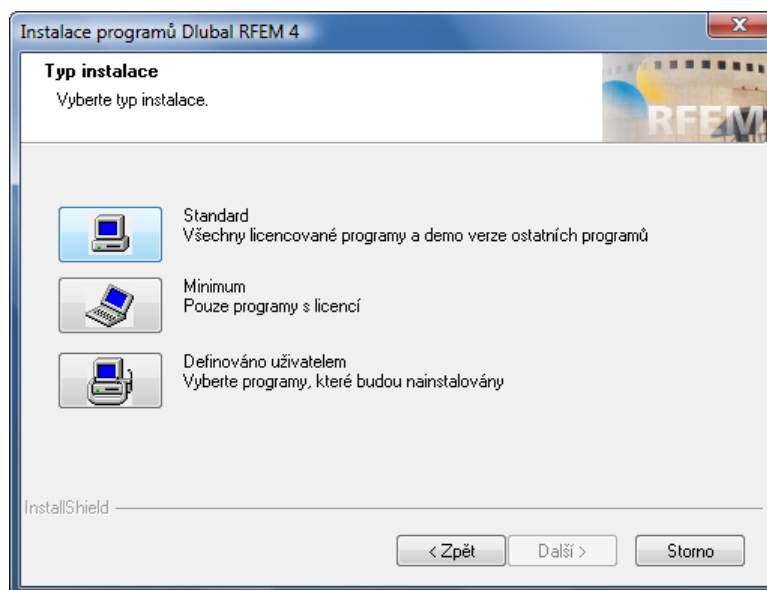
Instalace programů Dlubal RFEM 4

Typ instalace
Vyberte typ instalace.

RFEM

Standard
Všechny licencované programy a demo verze ostatních programů

Minimum
Pouze programy s licencí

Definováno uživatelem
Vyberte programy, které budou nainstalovány

InstallShield

< Zpět
Další >
Storno